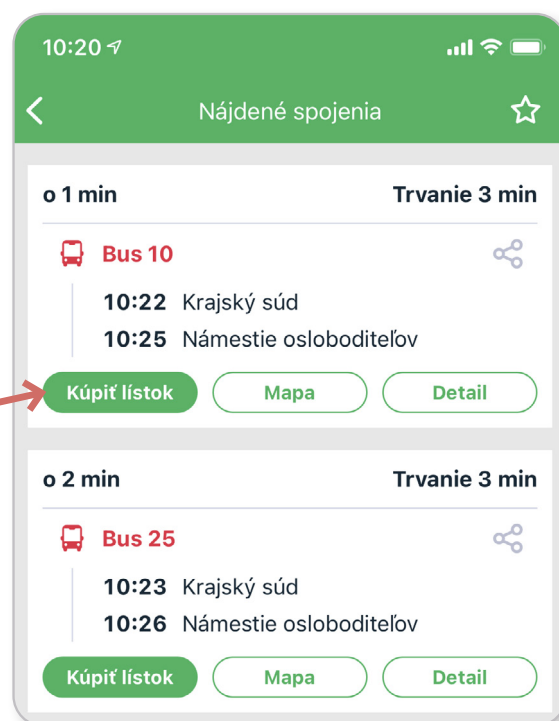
10:20

Nájdené spojenia

o 1 min
Trvanie 3 min

Bus 10

10:22 Krajský súd
10:25 Námestie osloboditeľov

Kúpiť lístok
Mapa
Detail

o 2 min
Trvanie 3 min

Bus 25

10:23 Krajský súd
10:26 Námestie osloboditeľov

Kúpiť lístok
Mapa
Detail